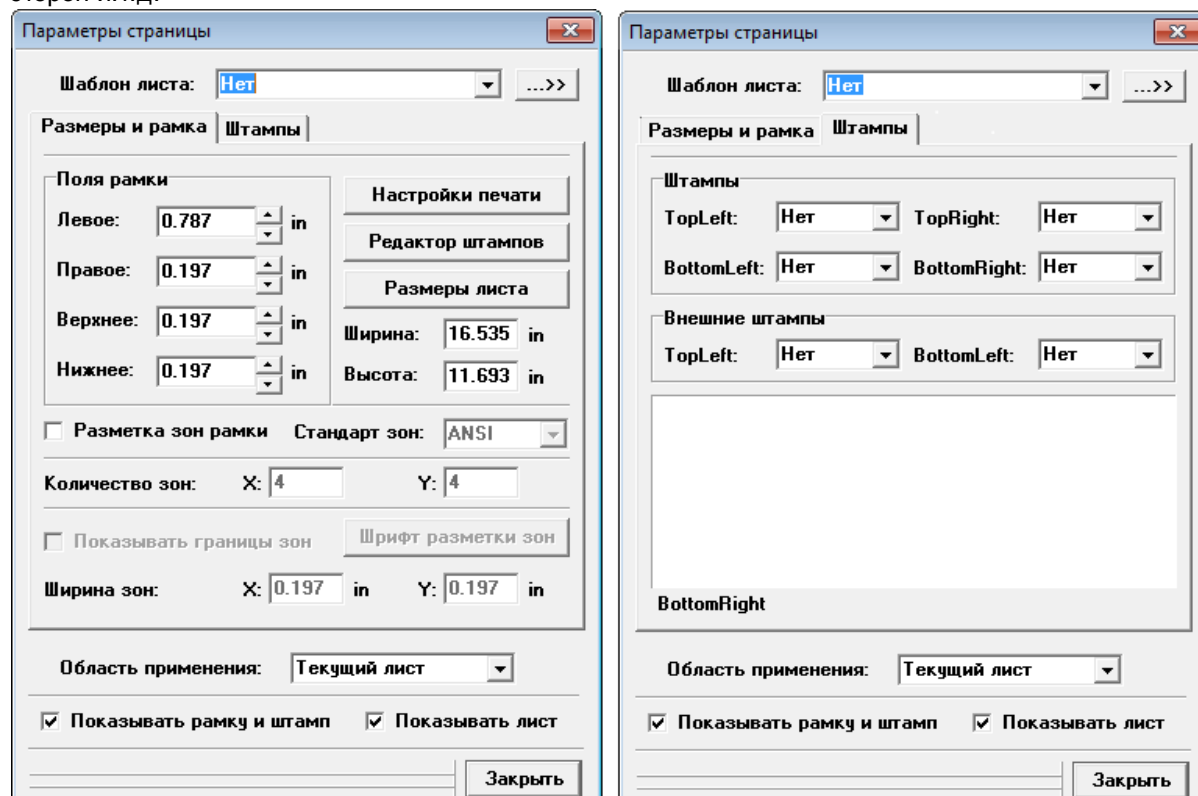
Параметры страницы

Шаблон листа: Нет ...>>

Размеры и рамка | Штампы

Поля рамки

Левое: 0.787 in

Правое: 0.197 in

Верхнее: 0.197 in

Нижнее: 0.197 in

Настройки печати

Редактор штампов

Размеры листа

Ширина: 16.535 in

Высота: 11.693 in

Разметка зон рамки Стандарт зон: ANSI

Количество зон: X: 4 Y: 4

Показывать границы зон Шрифт разметки зон

Ширина зон: X: 0.197 in Y: 0.197 in

Область применения: Текущий лист

Показывать рамку и штамп Показывать лист

Закрыть

Параметры страницы

Шаблон листа: Нет ...>>

Размеры и рамка | Штампы

Штампы

TopLeft: Нет TopRight: Нет

BottomLeft: Нет BottomRight: Нет

Внешние штампы

TopLeft: Нет BottomLeft: Нет

BottomRight

Область применения: Текущий лист

Показывать рамку и штамп Показывать лист

Закрыть